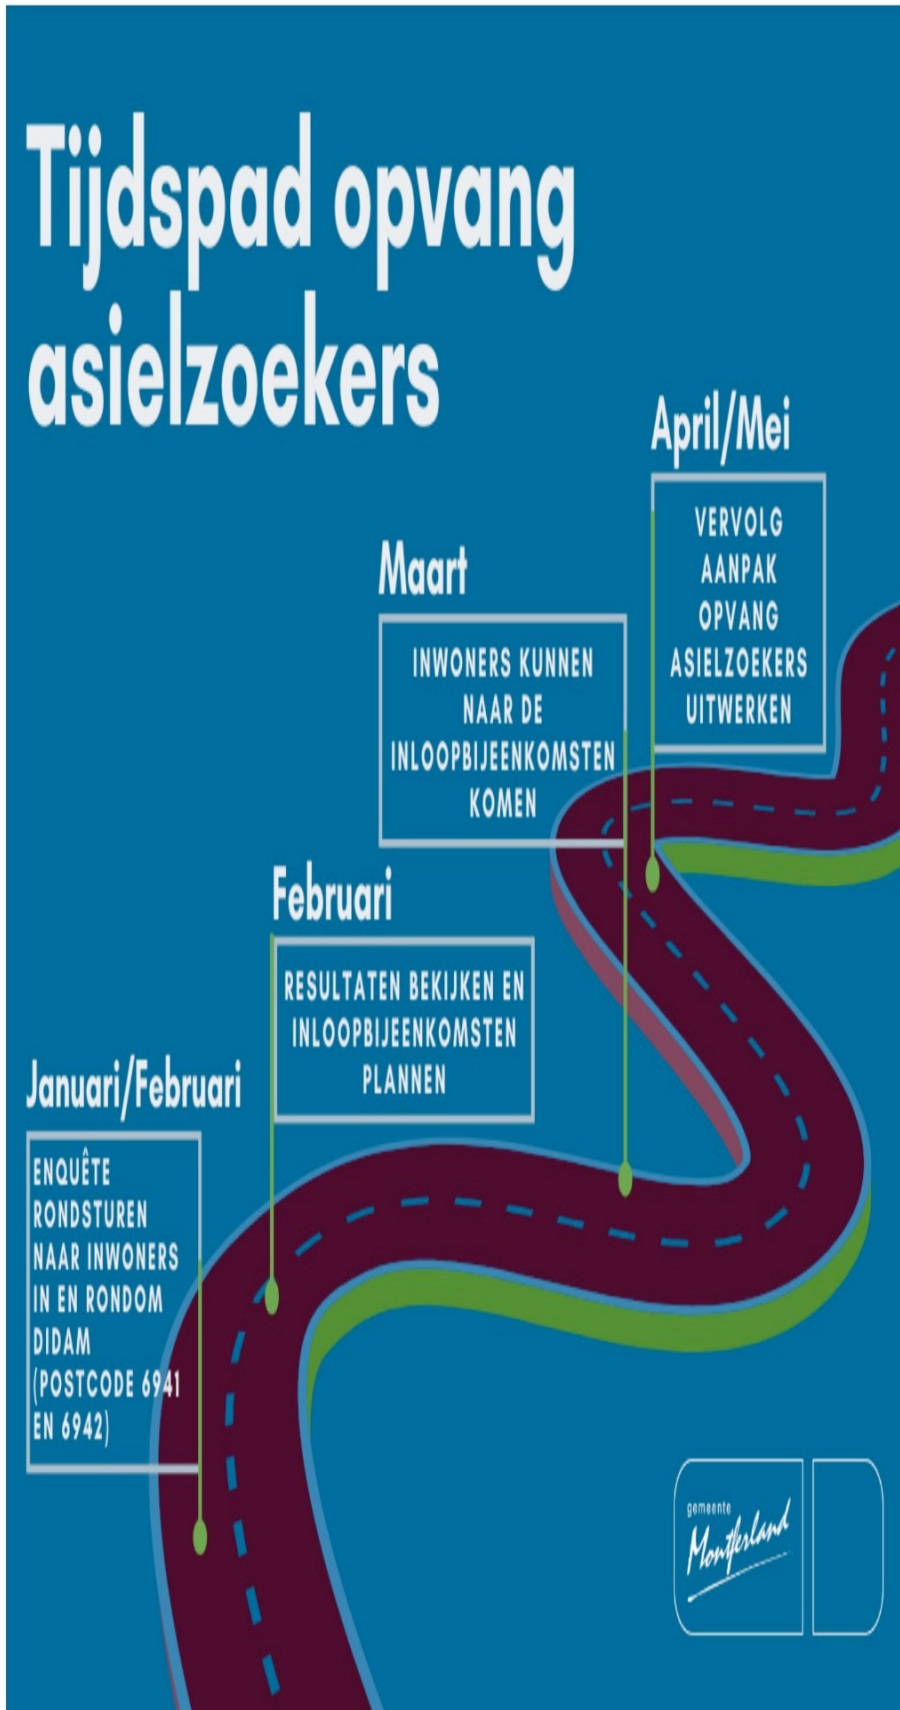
Tijdspad opvang asielzoekers

April/Mei

VERVOLG AANPAK OPVANG ASIELZOEKERS UITWERKEN

Maart

INWONERS KUNNEN NAAR DE INLOOPBIJEENKOMSTEN KOMEN

Februari

RESULTATEN BEKIJKEN EN INLOOPBIJEENKOMSTEN PLANNEN

Januari/Februari

ENQUÊTE RONDSTUREN NAAR INWONERS IN EN RONDOM DIDAM (POSTCODE 6941 EN 6942)

gemeente Montferland